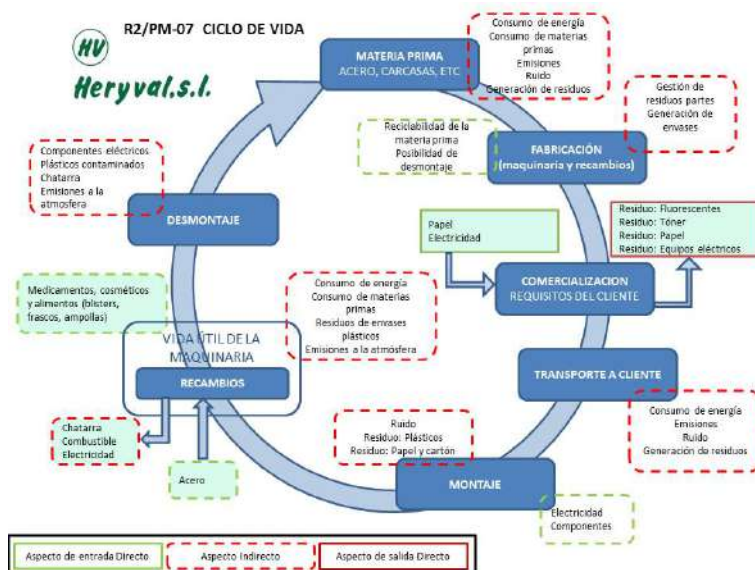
R2/PM-07 CICLO DE VIDA

HV
Heryval.s.l.

MATERIA PRIMA
ACERO, CARCASAS, ETC

Consumo de energía
Consumo de materias primas
Emisiones
Ruido
Generación de residuos

Gestión de residuos partes
Generación de envases

Reciclabilidad de la materia prima
Posibilidad de desmontaje

FABRICACIÓN
(maquinaria y recambios)

Componentes eléctricos
Plásticos contaminados
Chatarra
Emisiones a la atmósfera

DESMONTAJE

Papel
Electricidad

Residuo: Fluorescentes
Residuo: Tóner
Residuo: Papel
Residuo: Equipos eléctricos

COMERCIALIZACION
REQUISITOS DEL CLIENTE

Medicamentos, cosméticos y alimentos (blisters, frascos, ampollas)

Consumo de energía
Consumo de materias primas
Residuos de envases plásticos
Emisiones a la atmósfera

VIDA ÚTIL DE LA MAQUINARIA

RECAMBIOS

TRANSPORTE A CLIENTE

Consumo de energía
Emisiones
Ruido
Generación de residuos

Chatarra
Combustible
Electricidad

Ruido
Residuo: Plásticos
Residuo: Papel y cartón

Acero

MONTAJE

Electricidad
Componentes

Aspecto de entrada Directo | Aspecto Indirecto | Aspecto de salida Directo